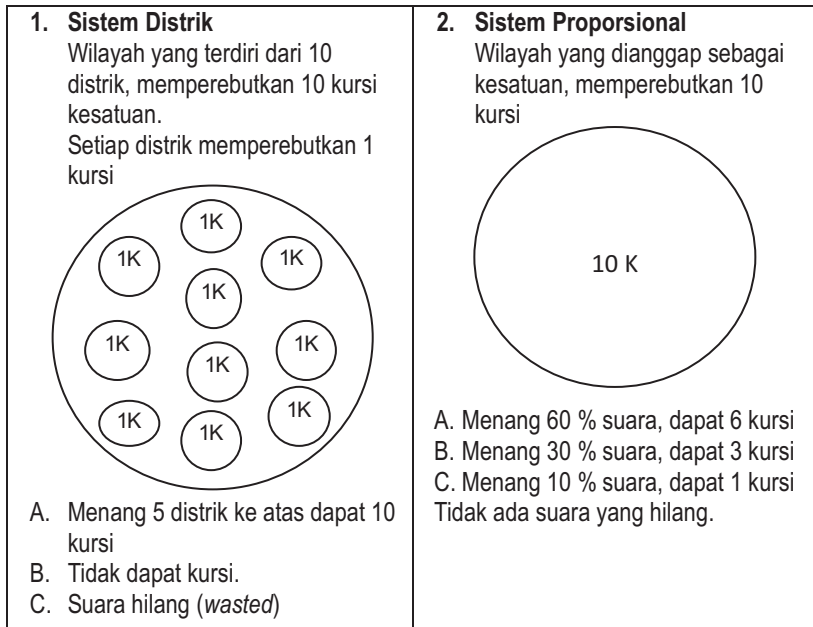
| 1. **Sistem Distrik** Wilayah yang terdiri dari 10 distrik, memperebutkan 10 kursi kesatuan. Setiap distrik memperebutkan 1 kursi 1K 1K 1K 1K 1K 1K 1K 1K 1K 1K A. Menang 5 distrik ke atas dapat 10 kursi B. Tidak dapat kursi. C. Suara hilang (*wasted*) | 2. **Sistem Proporsional** Wilayah yang dianggap sebagai kesatuan, memperebutkan 10 kursi 10 K A. Menang 60 % suara, dapat 6 kursi B. Menang 30 % suara, dapat 3 kursi C. Menang 10 % suara, dapat 1 kursi Tidak ada suara yang hilang. |
|---|---|